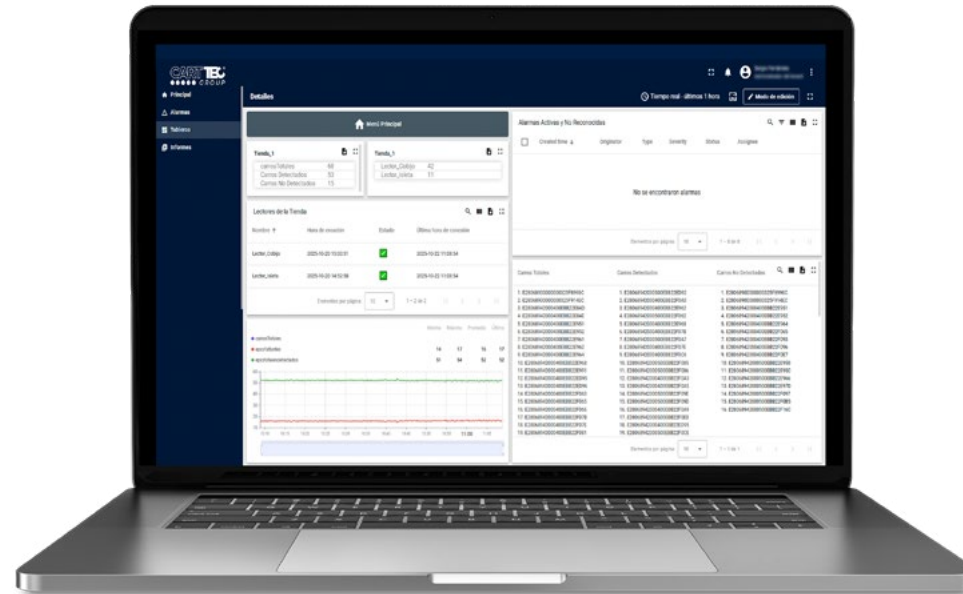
CARTTEC GROUP

Principal
Alarmas
Tablero
Informes

Detalles

Tiempo real - últimos 1 hora
Modo de edición

Menú Principal

Tienda_1
carrosTotales 68
Carros Detectados 53
Carros No Detectados 15

Tienda_1
Lector_Caldijo 42
Lector_Isleta 11

Lectores de la Tienda

| Nombre | Hora de conexión | Estado | Última hora de conexión |
|---|---|---|---|
| Lector_Caldijo | 2025-10-20 15:03:07 | | 2025-10-22 11:59:54 |
| Lector_Isleta | 2025-10-20 14:52:58 | | 2025-10-22 11:59:54 |

Elementos por página: 10 1 – 2 de 2

Mínimo Máximo Promedio Último
carrosTotales
carrosTotales 14 17 16 17
carrosNoDetectados 51 54 52 52

Alarmas Activas y No Reconocidas

Created time Originator Type Severity Status Assignee

No se encontraron alarmas

Elementos por página: 10 1 – 0 de 0

Carros Totales Carros Detectados Carros No Detectados

Elementos por página: 10 1 – 1 de 1